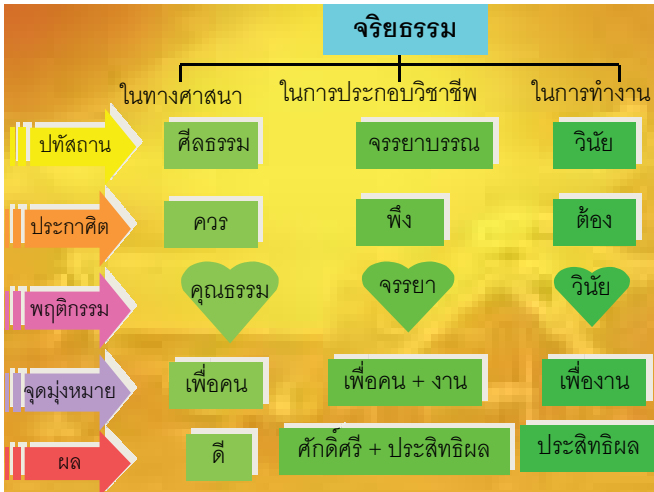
จริยธรรม

ในทางศาสนา

ในการประกอบวิชาชีพ

ในการทำงาน

ปทัสถาน

ศีลธรรม

จรรยาบรรณ

วินัย

ประกาศิต

ควร

พึง

ต้อง

พฤติกรรม

คุณธรรม

จรรยา

วินัย

จุดมุ่งหมาย

เพื่อคน

เพื่อคน + งาน

เพื่องาน

ผล

ดี

ศักดิ์ศรี + ประสิทธิผล

ประสิทธิผล